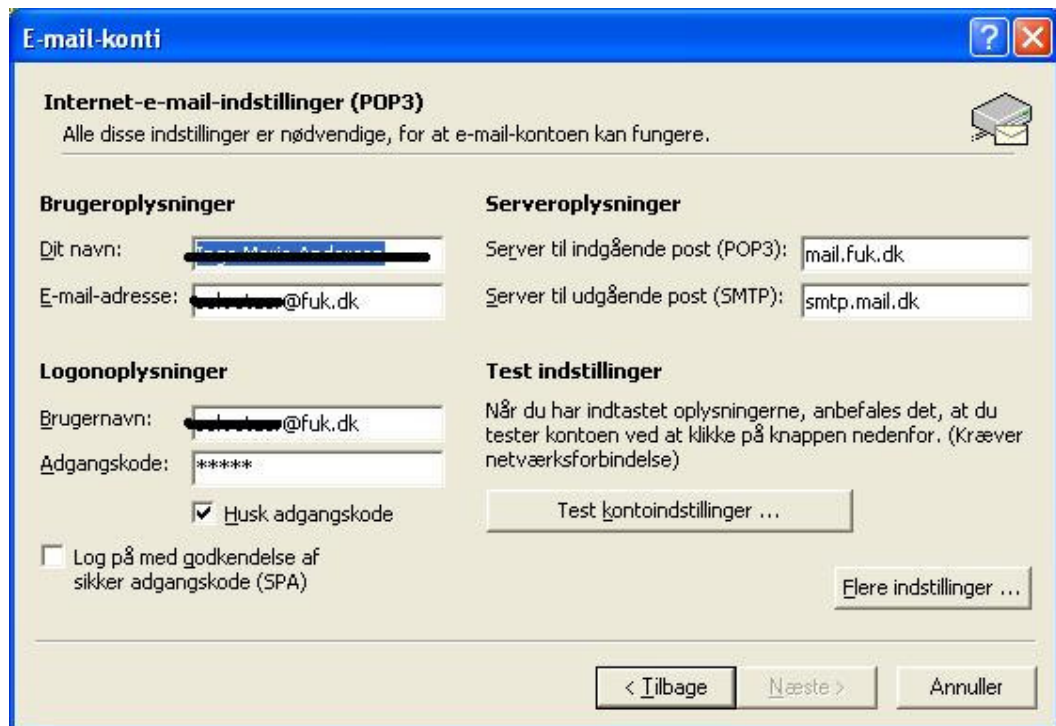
E-mail-konti

Internet-e-mail-indstillinger (POP3)
Alle disse indstillinger er nødvendige, for at e-mail-kontoen kan fungere.

Brugeroplysninger

Dit navn: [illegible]

E-mail-adresse: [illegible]@fuk.dk

Serveroplysninger

Server til indgående post (POP3): mail.fuk.dk

Server til udgående post (SMTP): smtp.mail.dk

Logonoplysninger

Brugernavn: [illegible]@fuk.dk

Adgangskode: *****

Husk adgangskode

Log på med godkendelse af sikker adgangskode (SPA)

Test indstillinger

Når du har indtastet oplysningerne, anbefales det, at du tester kontoen ved at klikke på knappen nedenfor. (Kræver netværksforbindelse)

Test kontoindstillinger ...

Flere indstillinger ...

< Tilbage

Næste >

Annuller